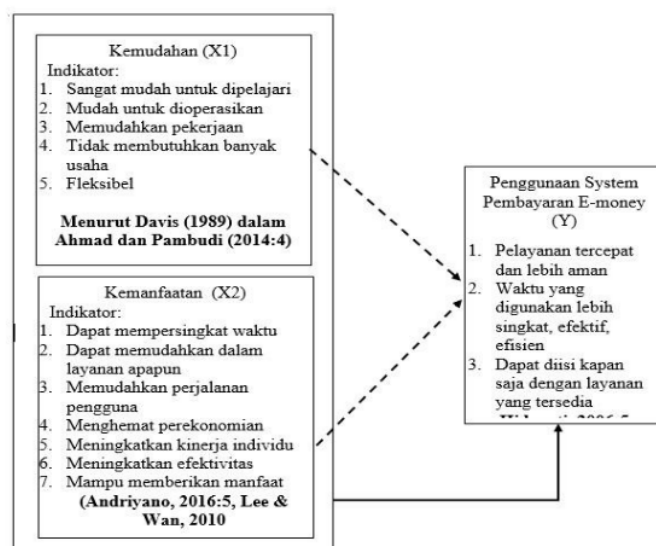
Kemudahan (X1)
Indikator:
1. Sangat mudah untuk dipelajari
2. Mudah untuk dioperasikan
3. Memudahkan pekerjaan
4. Tidak membutuhkan banyak usaha
5. Fleksibel

**Menurut Davis (1989) dalam Ahmad dan Pambudi (2014:4)**

Kemanfaatan (X2)
Indikator:
1. Dapat mempersingkat waktu
2. Dapat memudahkan dalam layanan apapun
3. Memudahkan perjalanan pengguna
4. Menghemat perekonomian
5. Meningkatkan kinerja individu
6. Meningkatkan efektivitas
7. Mampu memberikan manfaat

**(Andriyano, 2016:5, Lee & Wan, 2010**

Penggunaan System Pembayaran E-money (Y)

1. Pelayanan tercepat dan lebih aman
2. Waktu yang digunakan lebih singkat, efektif, efisien
3. Dapat diisi kapan saja dengan layanan yang tersedia

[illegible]